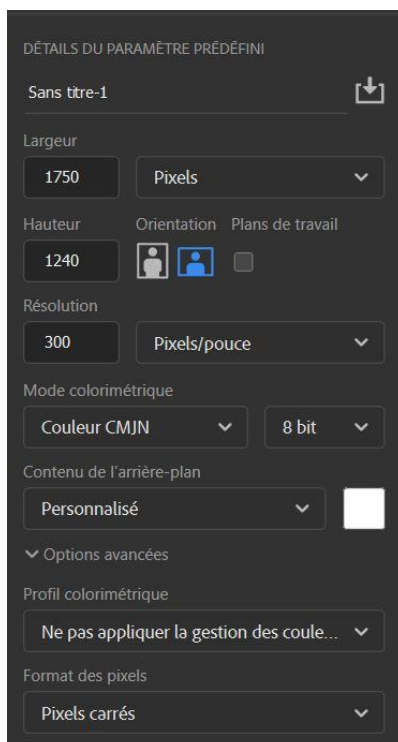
DÉTAILS DU PARAMÈTRE PRÉDÉFINI

Sans titre-1

Largeur

1750

Pixels

Hauteur

1240

Orientation

Plans de travail

Résolution

300

Pixels/pouce

Mode colorimétrique

Couleur CMJN

8 bit

Contenu de l'arrière-plan

Personnalisé

Options avancées

Profil colorimétrique

Ne pas appliquer la gestion des coule...

Format des pixels

Pixels carrés